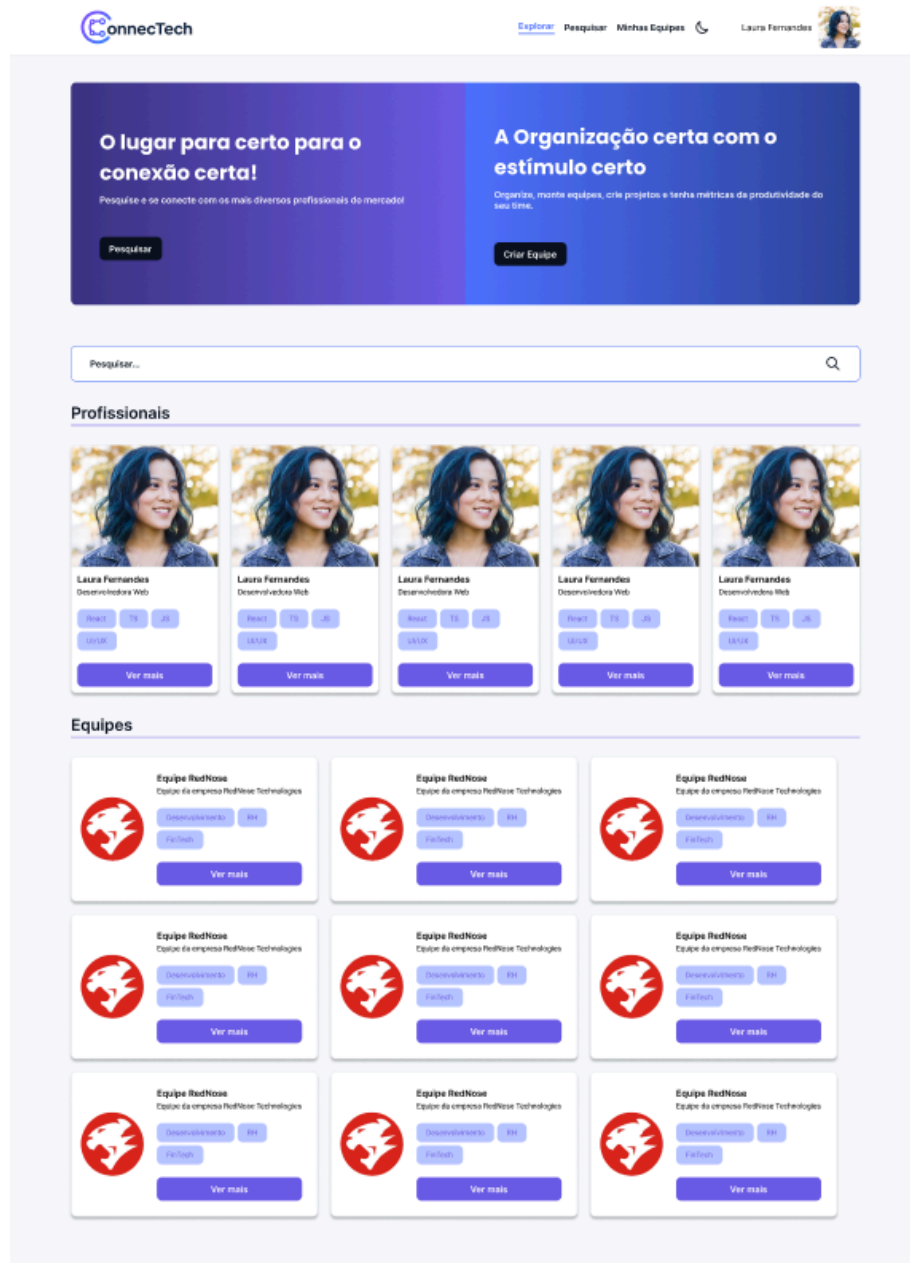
ConnecTech

Explorar Pesquisar Minhas Equipes Laura Fernandes

O lugar para certo para o conexão certa!

Pesquise e se conecte com os mais diversos profissionais do mercado!

Pesquisar

A Organização certa com o estímulo certo

Organize, monte equipes, crie projetos e tenha métricas da produtividade do seu time.

Criar Equipe

Pesquisar...

Profissionais

Laura Fernandes
Desenvolvedora Web
React TS JS UI/UX
Ver mais

Laura Fernandes
Desenvolvedora Web
React TS JS UI/UX
Ver mais

Laura Fernandes
Desenvolvedora Web
React TS JS UI/UX
Ver mais

Laura Fernandes
Desenvolvedora Web
React TS JS UI/UX
Ver mais

Laura Fernandes
Desenvolvedora Web
React TS JS UI/UX
Ver mais

Equipes

Equipe RedNose
Equipe da empresa RedNose Technologies
Desenvolvimento RH FinTech
Ver mais

Equipe RedNose
Equipe da empresa RedNose Technologies
Desenvolvimento RH FinTech
Ver mais

Equipe RedNose
Equipe da empresa RedNose Technologies
Desenvolvimento RH FinTech
Ver mais

Equipe RedNose
Equipe da empresa RedNose Technologies
Desenvolvimento RH FinTech
Ver mais

Equipe RedNose
Equipe da empresa RedNose Technologies
Desenvolvimento RH FinTech
Ver mais

Equipe RedNose
Equipe da empresa RedNose Technologies
Desenvolvimento RH FinTech
Ver mais

Equipe RedNose
Equipe da empresa RedNose Technologies
Desenvolvimento RH FinTech
Ver mais

Equipe RedNose
Equipe da empresa RedNose Technologies
Desenvolvimento RH FinTech
Ver mais

Equipe RedNose
Equipe da empresa RedNose Technologies
Desenvolvimento RH FinTech
Ver mais